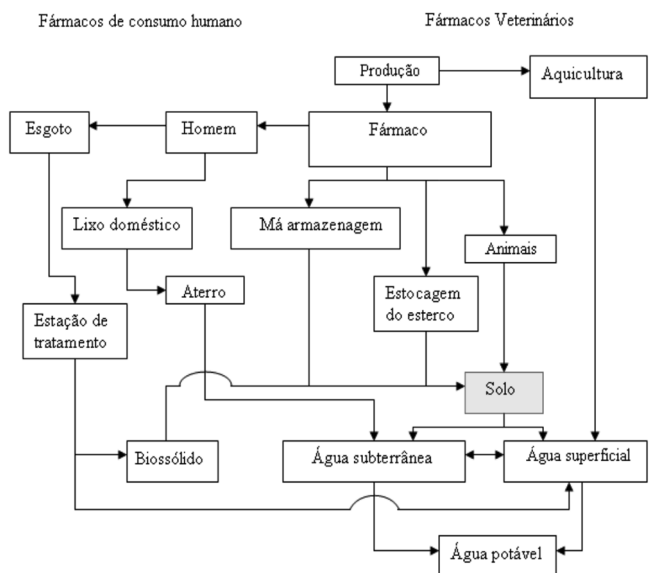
Fármacos de consumo humano

Fármacos Veterinários

Produção

Aquicultura

Esgoto

Homem

Fármaco

Lixo doméstico

Má armazenagem

Animais

Aterro

Estocagem do esterco

Estação de tratamento

Solo

Biossólido

Água subterrânea

Água superficial

Água potável